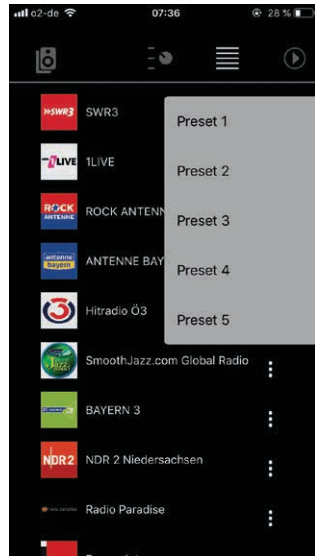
o2-de 07:36 28 %

SWR3
SWR3

1LIVE
1LIVE

ROCK ANTENNE
ROCK ANTENN

antenne bayern
ANTENNE BAY

Hitradio Ö3

SmoothJazz.com Global Radio

BAYERN 3

NDR2
NDR 2 Niedersachsen

Radio Paradise

Preset 1
Preset 2
Preset 3
Preset 4
Preset 5